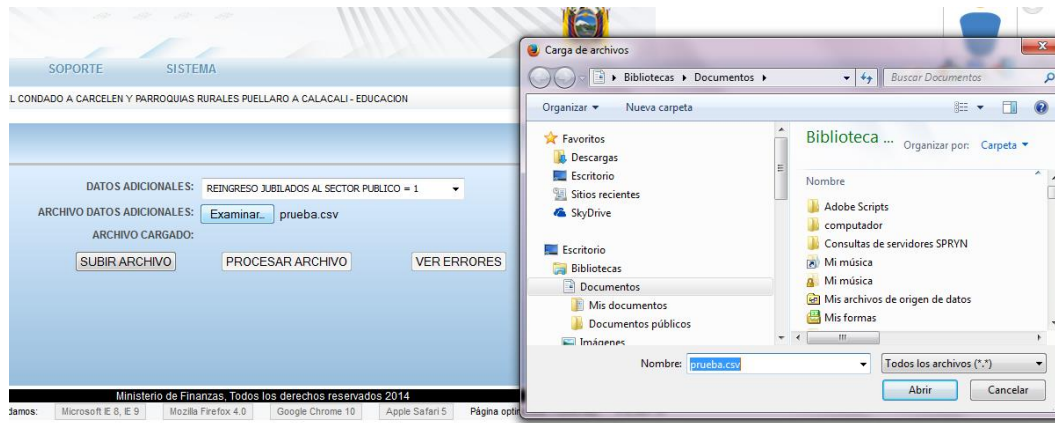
SOPORTE SISTEMA

L CONDADO A CARCELEN Y PARROQUIAS RURALES PUELLARO A CALACALI - EDUCACION

DATOS ADICIONALES: REINGRESO JUBILADOS AL SECTOR PUBLICO = 1

ARCHIVO DATOS ADICIONALES: Examinar... prueba.csv

ARCHIVO CARGADO:

SUBIR ARCHIVO PROCESAR ARCHIVO VER ERRORES

Ministerio de Finanzas, Todos los derechos reservados 2014

damos: Microsoft IE 8, IE 9 Mozilla Firefox 4.0 Google Chrome 10 Apple Safari 5 Página opti

Carga de archivos

Bibliotecas ▸ Documentos ▸

Buscar Documentos

Organizar ▾ Nueva carpeta

Favoritos
Descargas
Escritorio
Sitios recientes
SkyDrive

Escritorio
Bibliotecas
Documentos
Mis documentos
Documentos públicos
Imágenes

Biblioteca ... Organizar por: Carpeta ▾

Nombre

Adobe Scripts
computador
Consultas de servidores SPRYN
Mi música
Mi música
Mis archivos de origen de datos
Mis formas

Nombre: prueba.csv

Todos los archivos (*.*)

Abrir Cancelar